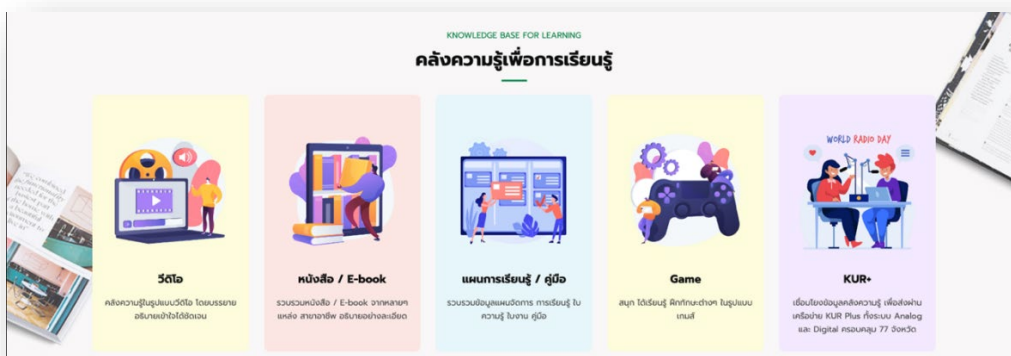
KNOWLEDGE BASE FOR LEARNING

คลังความรู้เพื่อการเรียนรู้

วีดิโอ

คลังความรู้ในรูปแบบวีดีโอ โดยบรรยาย อธิบายเข้าใจได้ชัดเจน

หนังสือ / E-book

รวบรวมหนังสือ / E-book จากหลายๆ แหล่ง สาขาอาชีพ อธิบายอย่างละเอียด

แผนการเรียนรู้ / คู่มือ

รวบรวมข้อมูลแผนจัดการ การเรียนรู้ ใบความรู้ ใบงาน คู่มือ

Game

สนุก ได้เรียนรู้ ฝึกทักษะต่างๆ ในรูปแบบเกมส์

WORLD RADIO DAY

KUR+

เชื่อมโยงข้อมูลคลังความรู้ เพื่อส่งผ่านเครือข่าย KUR Plus ทั้งระบบ Analog และ Digital ครอบคลุม 77 จังหวัด